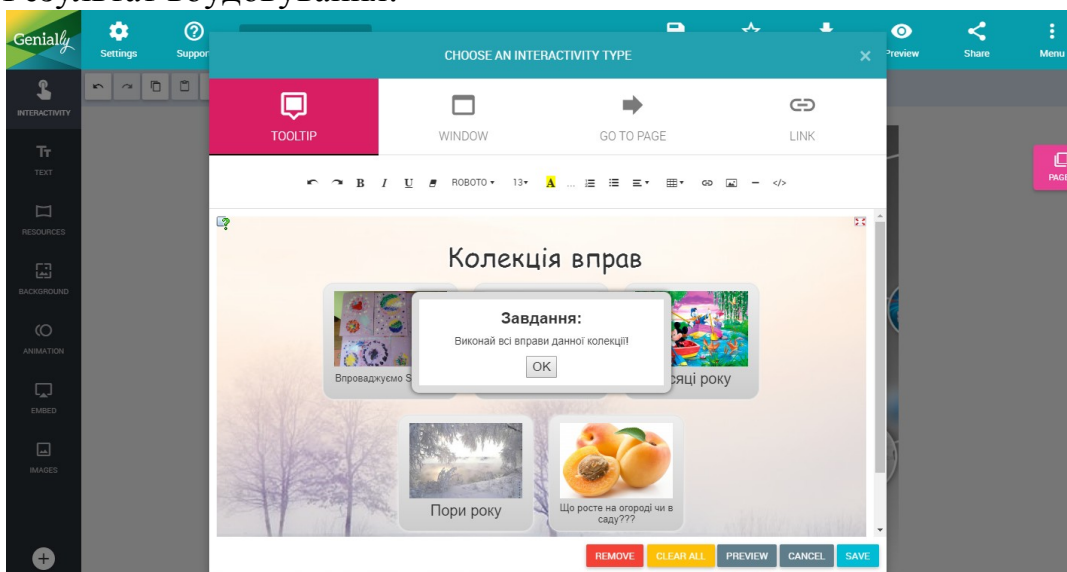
Результат вбудовування:

Genially
Settings
Support
Preview
Share
Menu
INTERACTIVITY
TEXT
RESOURCES
BACKGROUND
ANIMATION
EMBED
IMAGES
PAGE

CHOOSE AN INTERACTIVITY TYPE
TOOLTIP
WINDOW
GO TO PAGE
LINK

ROBOTO 13

Колекція вправ
Завдання:
Виконай всі вправи данної колекції!
OK
Впроваджуємо S
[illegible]сяці року
Пори року
Що росте на огороді чи в саду???

REMOVE
CLEAR ALL
PREVIEW
CANCEL
SAVE